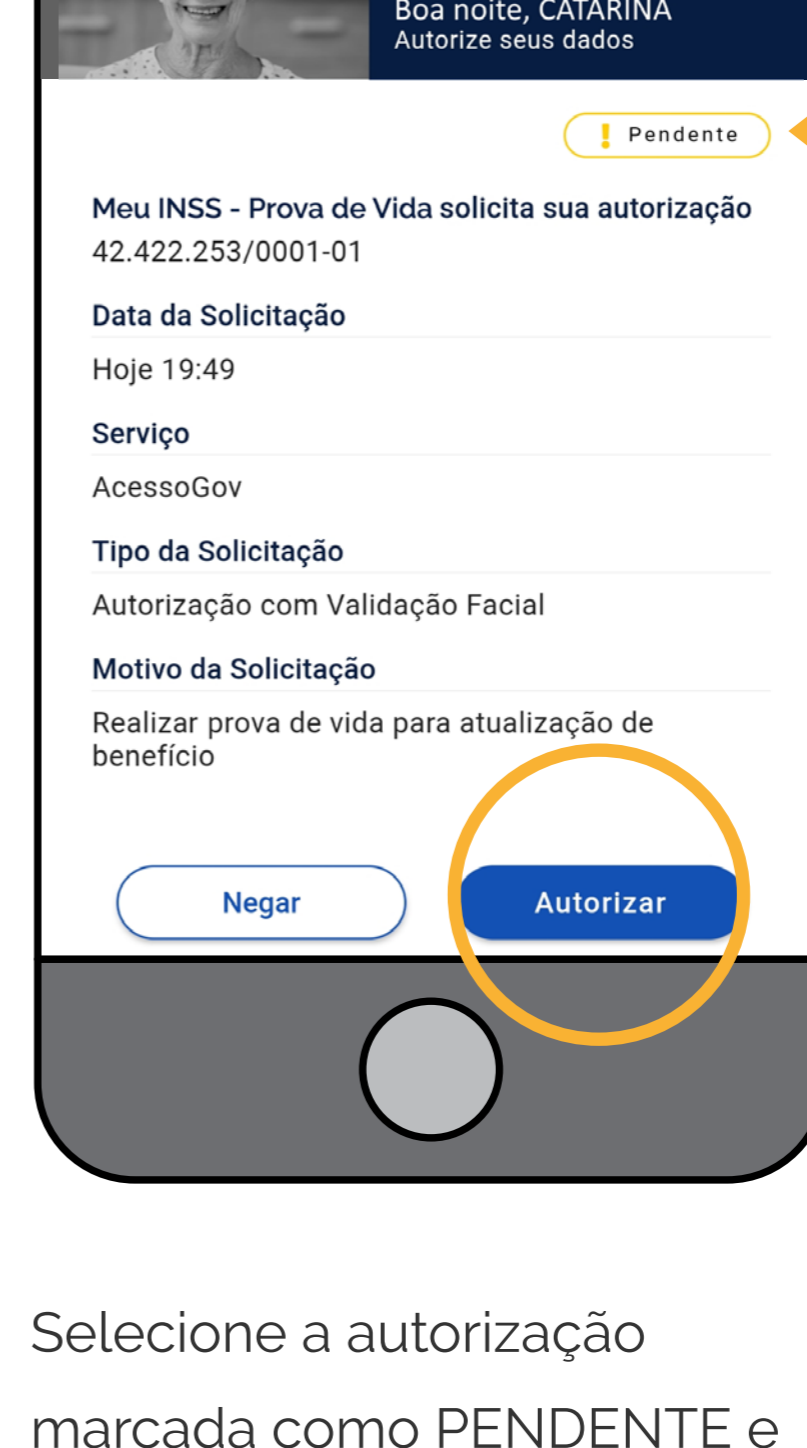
Boa noite, CATARINA
Autorize seus dados

Pendente

Meu INSS - Prova de Vida solicita sua autorização
42.422.253/0001-01

Data da Solicitação
Hoje 19:49

Serviço
AcessoGov

Tipo da Solicitação
Autorização com Validação Facial

Motivo da Solicitação
Realizar prova de vida para atualização de benefício

Negar
Autorizar

Selecione a autorização marcada como PENDENTE e